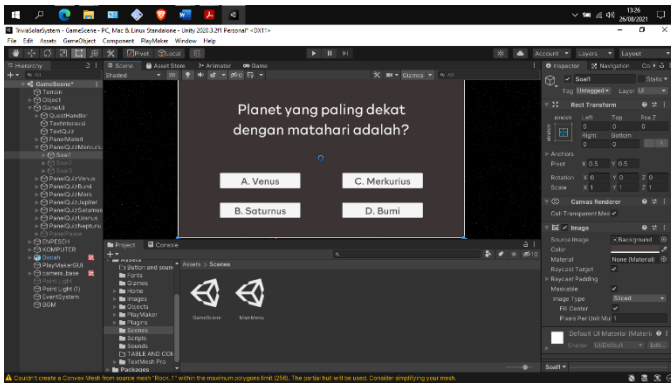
TriviaSolarSystem - GameScene - PC, Mac & Linux Standalone - Unity 2020.3.2f1 Personal* <DX11>

File Edit Assets GameObject Component PlayMaker Window Help

Pivot Local

Account Layers Layout

Hierarchy

Scene Asset Store Animator Game

Shaded 2D

Gizmos All

GameScene*
Terrain
Object
SceneUI
QuestHandler
Textmanager
TextQuiz
PanelMateri
PanelQuizMerkurius
Soal1
Soal2
Soal3
PanelQuizVenus
PanelQuizBumi
PanelQuizMars
PanelQuizJupiter
PanelQuizSaturnus
PanelQuizUranus
PanelQuizNeptunus
PanelPause
ENPESDH
KOMPUTER
Decah
PlayMakerGUI
camera_base
Point Light
Point Light (1)
EventSystem
BGM

Planet yang paling dekat dengan matahari adalah?

A. Venus
C. Merkurius
B. Saturnus
D. Bumi

Inspector Navigation

Soal1
Static
Tag Untagged Layer UI

Rect Transform
stretch Left Top Pos Z
0 0 0
Right Bottom
0 0

Anchors
Pivot X 0.5 Y 0.5
Rotation X 0 Y 0 Z 0
Scale X 1 Y 1 Z 1

Canvas Renderer
Cull Transparent Mes

Image
Source Image Background
Color
Material None (Material)
Raycast Target
Raycast Padding
Maskable
Image Type Sliced
Fill Center
Pixels Per Unit Mul 1

Default UI Material (Material)
Shader UI/Default Edit...

Soal1

Project Console

Assets > Scenes

Assets
Button and scene
Fonts
Games
Home
Images
Objects
PlayMaker
Plugins
Scenes
Scripts
Sounds
TABLE AND CO
TextMesh Pro
Packages

GameScene MainMenu

Couldn't create a Convex Mesh from source mesh "Rock_1" within the maximum polygons limit (256). The partial hull will be used. Consider simplifying your mesh.

13:26
26/08/2021